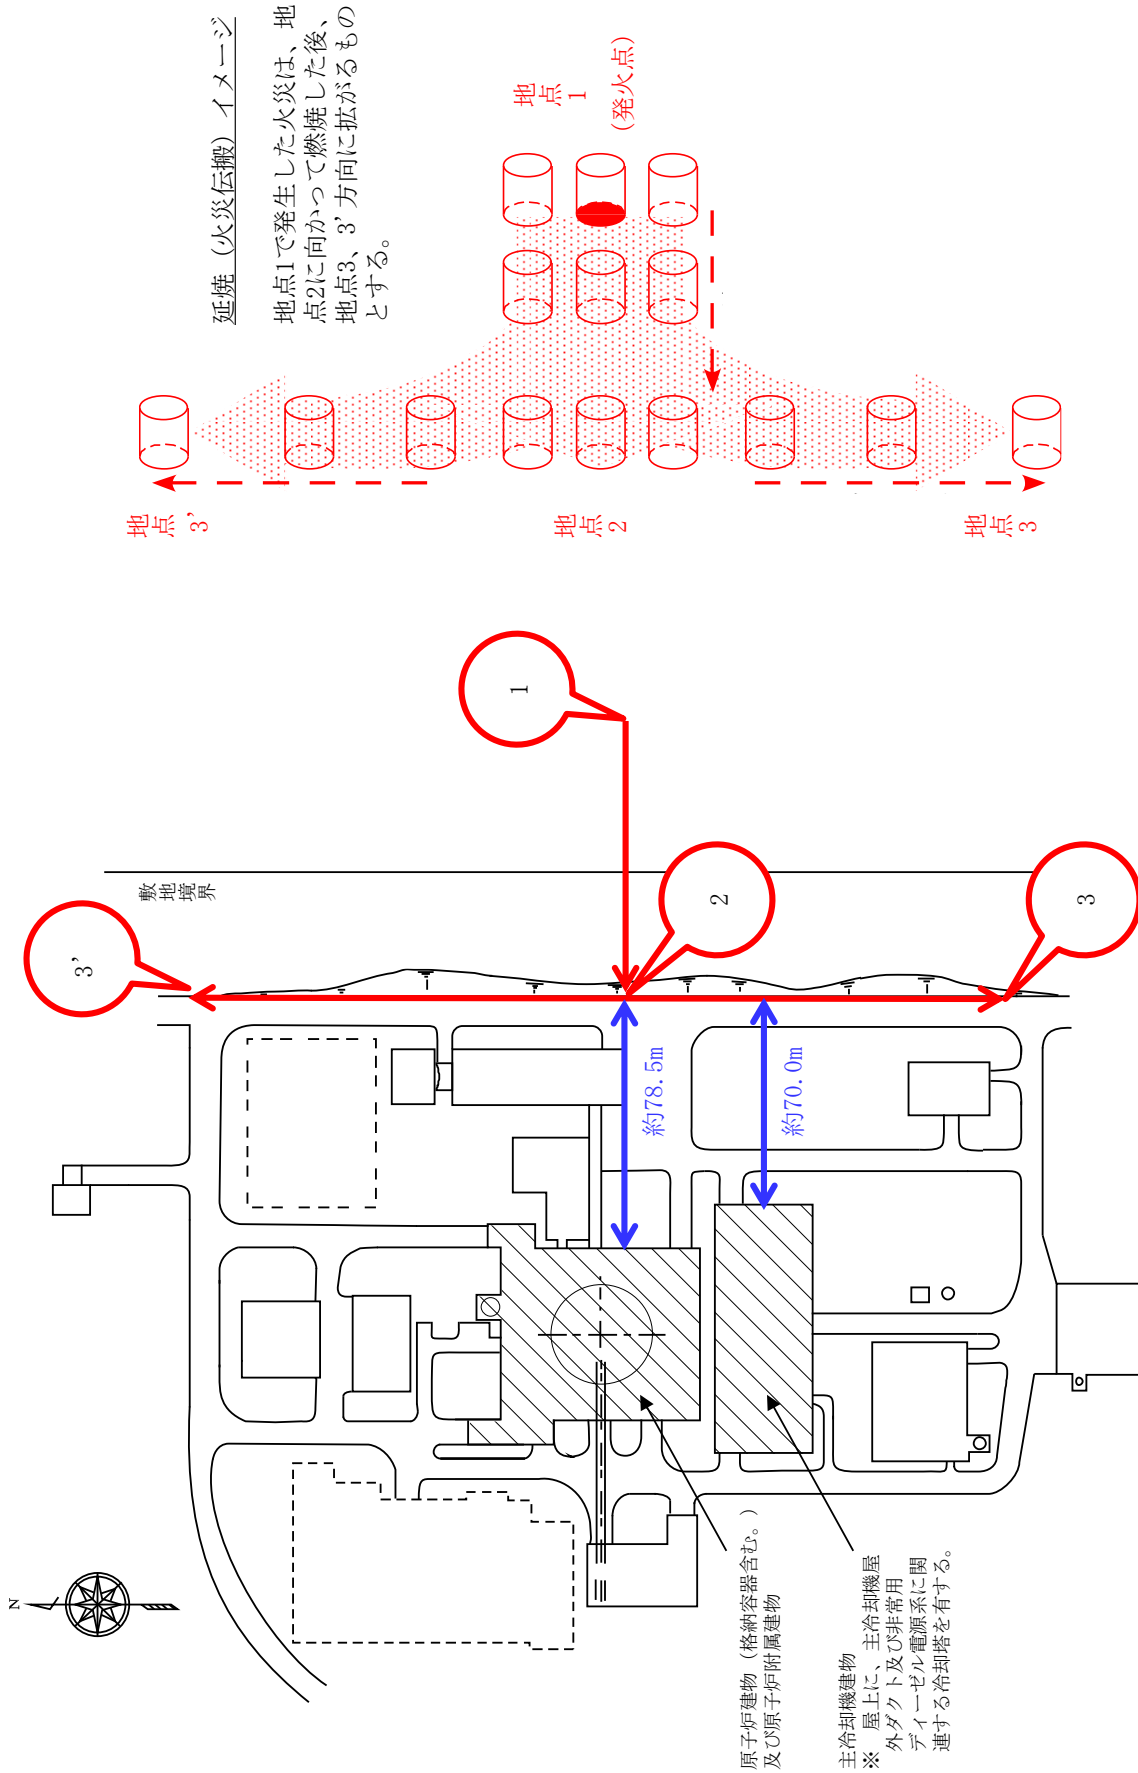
延焼（火災伝搬）イメージ

地点1で発生した火災は、地点2に向かって燃焼した後、地点3、3’方向に拡がるものとする。

地点1（発火点）

地点3’

地点2

地点3

1

2

3

3’

敷地境界

約78.5m

約70.0m

N

原子炉建物（格納容器含む。）及び原子炉附属建物

主冷却機建物
※ 屋上に、主冷却機屋外ダクト及び非常用ディーゼル電源系に関連する冷却塔を有する。